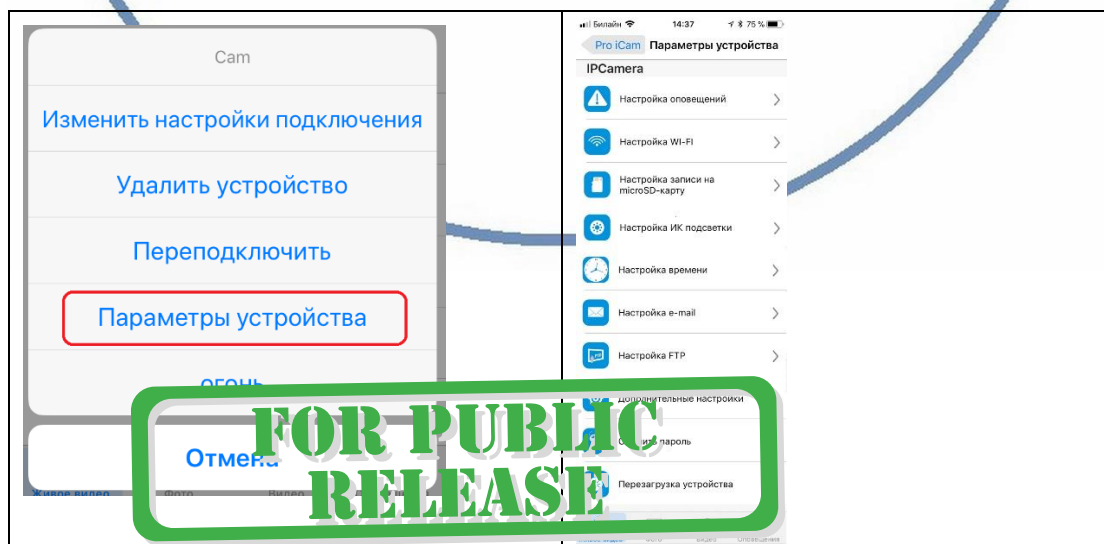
Cam

Изменить настройки подключения

Удалить устройство

Переподключить

Параметры устройства

огонь

Отмена

Живое видео Фото Видео

Билайн 14:37 75 %

Pro iCam Параметры устройства

IPCamera

Настройка оповещений

Настройка WI-FI

Настройка записи на microSD-карту

Настройка ИК подсветки

Настройка времени

Настройка e-mail

Настройка FTP

Дополнительные настройки

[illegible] пароль

Перезагрузка устройства

FOR PUBLIC RELEASE